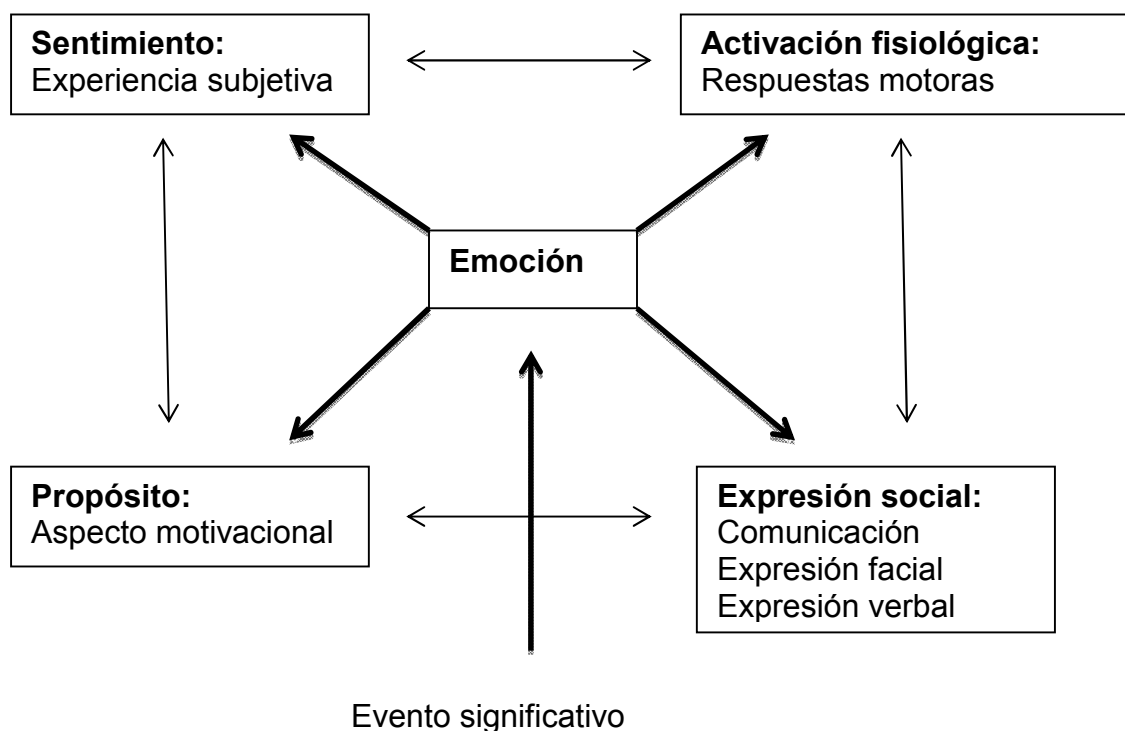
**Sentimiento:**
Experiencia subjetiva

**Activación fisiológica:**
Respuestas motoras

**Emoción**

**Propósito:**
Aspecto motivacional

**Expresión social:**
Comunicación
Expresión facial
Expresión verbal

Evento significativo